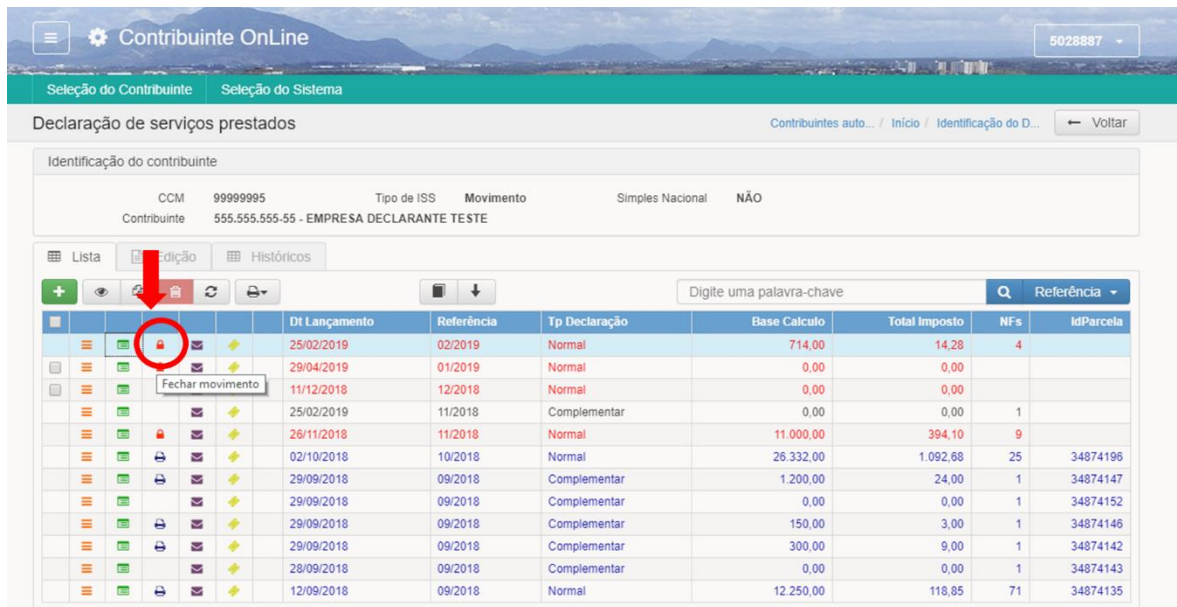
Contribuinte OnLine

5028887

Seleção do Contribuinte | Seleção do Sistema

Declaração de serviços prestados

Contribuintes auto... / Início / Identificação do D...

Voltar

Identificação do contribuinte

CCM 99999995 Tipo de ISS Movimento Simples Nacional NÃO

Contribuinte 555.555.555-55 - EMPRESA DECLARANTE TESTE

Lista | Edição | Históricos

Digite uma palavra-chave

Referência

| Dt Lançamento | Referência | Tp Declaração | Base Calculo | Total Imposto | NFs | IdParcela |
|---|---|---|---|---|---|---|
| 25/02/2019 | 02/2019 | Normal | 714,00 | 14,28 | 4 | |
| 29/04/2019 | 01/2019 | Normal | 0,00 | 0,00 | | |
| 11/12/2018 | 12/2018 | Normal | 0,00 | 0,00 | | |
| 25/02/2019 | 11/2018 | Complementar | 0,00 | 0,00 | 1 | |
| 26/11/2018 | 11/2018 | Normal | 11.000,00 | 394,10 | 9 | |
| 02/10/2018 | 10/2018 | Normal | 26.332,00 | 1.092,68 | 25 | 34874196 |
| 29/09/2018 | 09/2018 | Complementar | 1.200,00 | 24,00 | 1 | 34874147 |
| 29/09/2018 | 09/2018 | Complementar | 0,00 | 0,00 | 1 | 34874152 |
| 29/09/2018 | 09/2018 | Complementar | 150,00 | 3,00 | 1 | 34874146 |
| 29/09/2018 | 09/2018 | Complementar | 300,00 | 9,00 | 1 | 34874142 |
| 28/09/2018 | 09/2018 | Complementar | 0,00 | 0,00 | 1 | 34874143 |
| 12/09/2018 | 09/2018 | Normal | 12.250,00 | 118,85 | 71 | 34874135 |

Fechar movimento